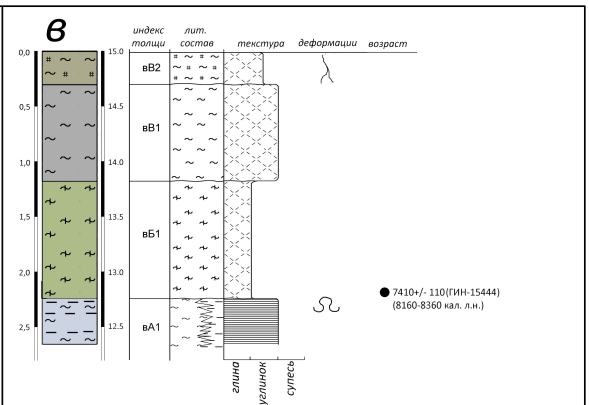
в

индекс толщи | лит. состав | текстура | деформации | возраст

0,0
0,5
1,0
1,5
2,0
2,5

15.0
14.5
14.0
13.5
13.0
12.5

вВ2
вВ1
вБ1
вА1

7410+/- 110(ГИН-15444)
(8160-8360 кал. л.н.)

глина
углинок
супесь